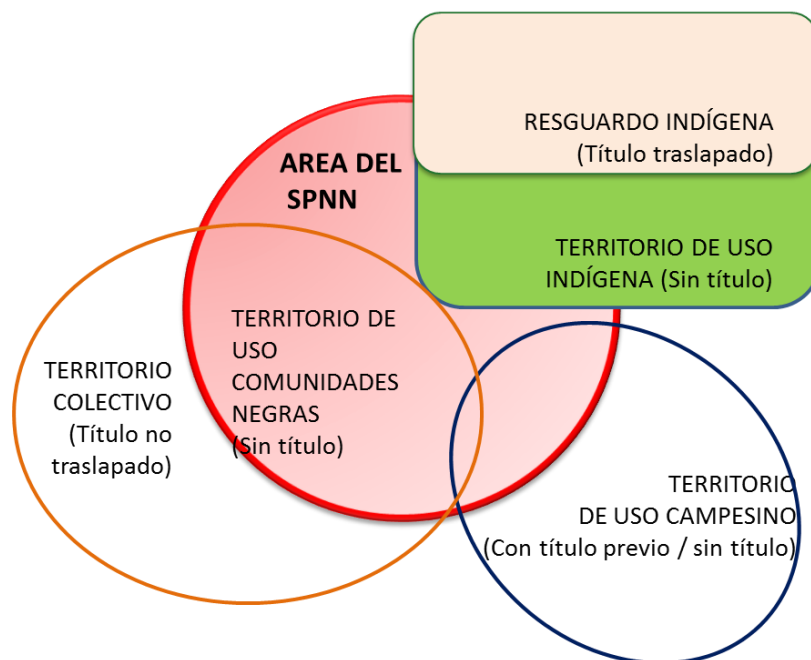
RESGUARDO INDÍGENA
(Título traslapado)

AREA DEL SPNN

TERRITORIO DE USO INDÍGENA (Sin título)

TERRITORIO DE USO COMUNIDADES NEGRAS (Sin título)

TERRITORIO COLECTIVO (Título no traslapado)

TERRITORIO DE USO CAMPESINO (Con título previo / sin título)